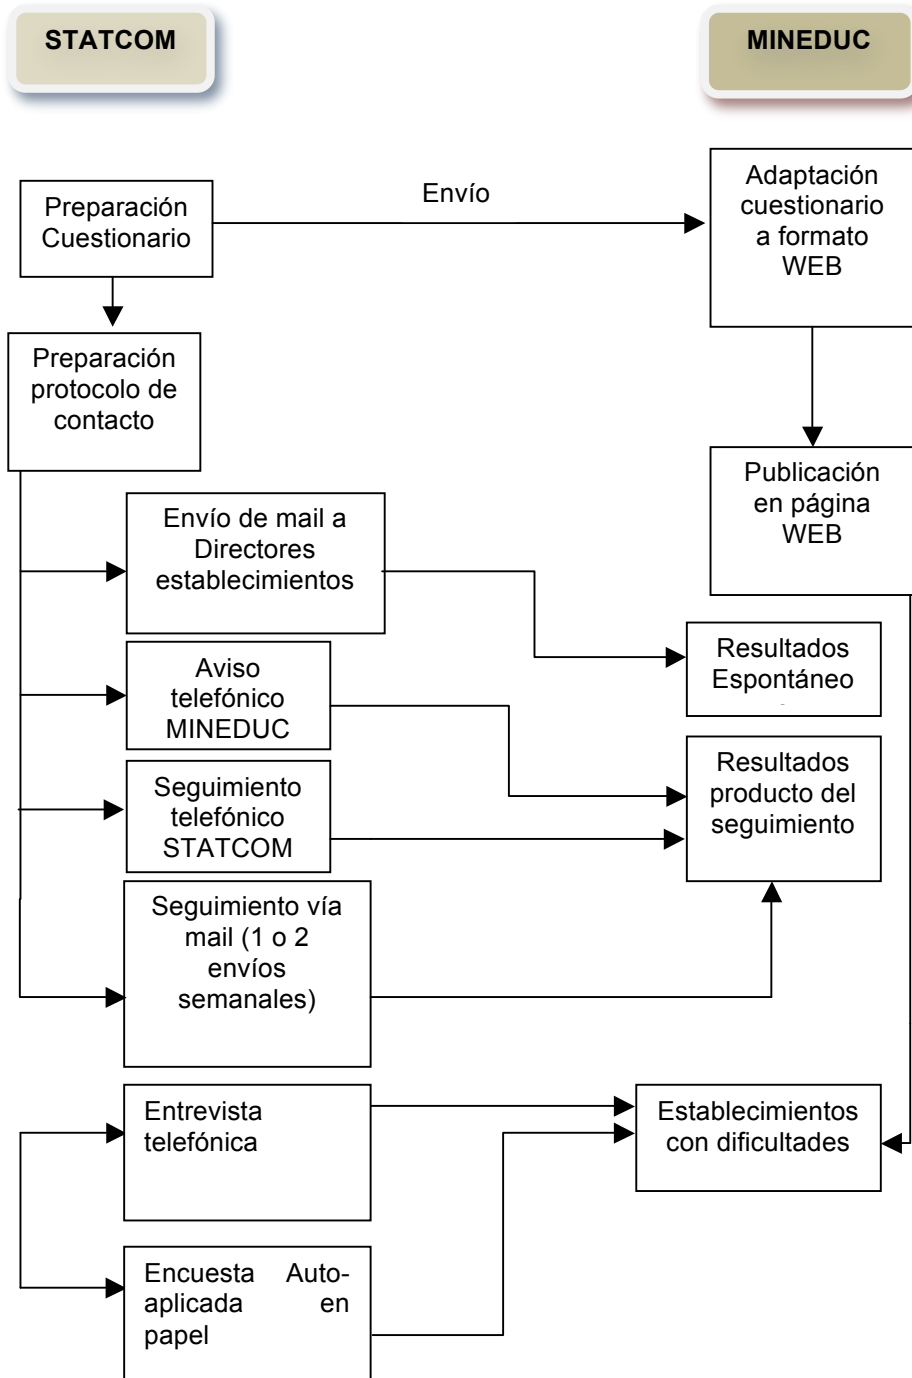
STATCOM

MINEDUC

Preparación Cuestionario

Envío

Adaptación cuestionario a formato WEB

Preparación protocolo de contacto

Publicación en página WEB

Envío de mail a Directores establecimientos

Resultados Espontáneo

Aviso telefónico MINEDUC

Resultados producto del seguimiento

Seguimiento telefónico STATCOM

Seguimiento vía mail (1 o 2 envíos semanales)

Entrevista telefónica

Establecimientos con dificultades

Encuesta Auto-aplicada en papel